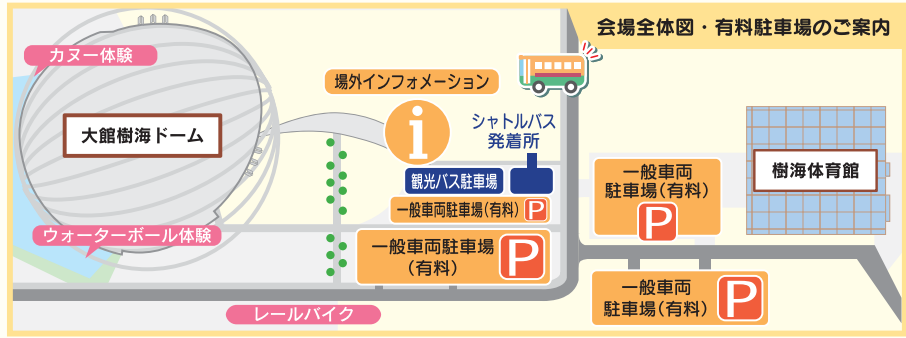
会場全体図・有料駐車場のご案内

カヌー体験

場外インフォメーション

大館樹海ドーム

シャトルバス
発着所

観光バス駐車場

一般車両駐車場（有料）P

一般車両
駐車場（有料）
P

樹海体育館

ウォーターボール体験

一般車両駐車場
（有料）
P

一般車両
駐車場（有料）
P

レールバイク